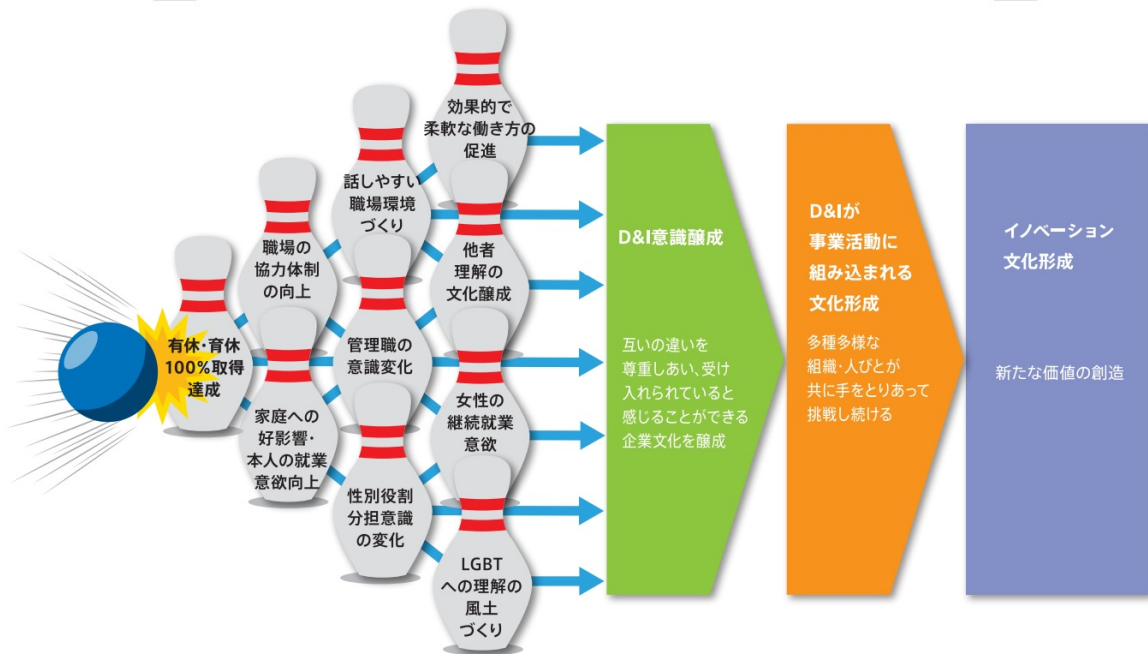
有休・育休
100%取得
達成

職場の
協力体制
の向上

家庭への
好影響・
本人の就業
意欲向上

話しやすい
職場環境
づくり

管理職の
意識変化

性別役割
分担意識
の変化

効果的で
柔軟な働き方の
促進

他者
理解の
文化醸成

女性の
継続就業
意欲

LGBT
への理解の
風土
づくり

D&I意識醸成

互いの違いを
尊重しあい、受け
入れられていると
感じることができる
企業文化を醸成

D&Iが
事業活動に
組み込まれる
文化形成

多種多様な
組織・人びとが
共に手をとりあって
挑戦し続ける

イノベーション
文化形成

新たな価値の創造